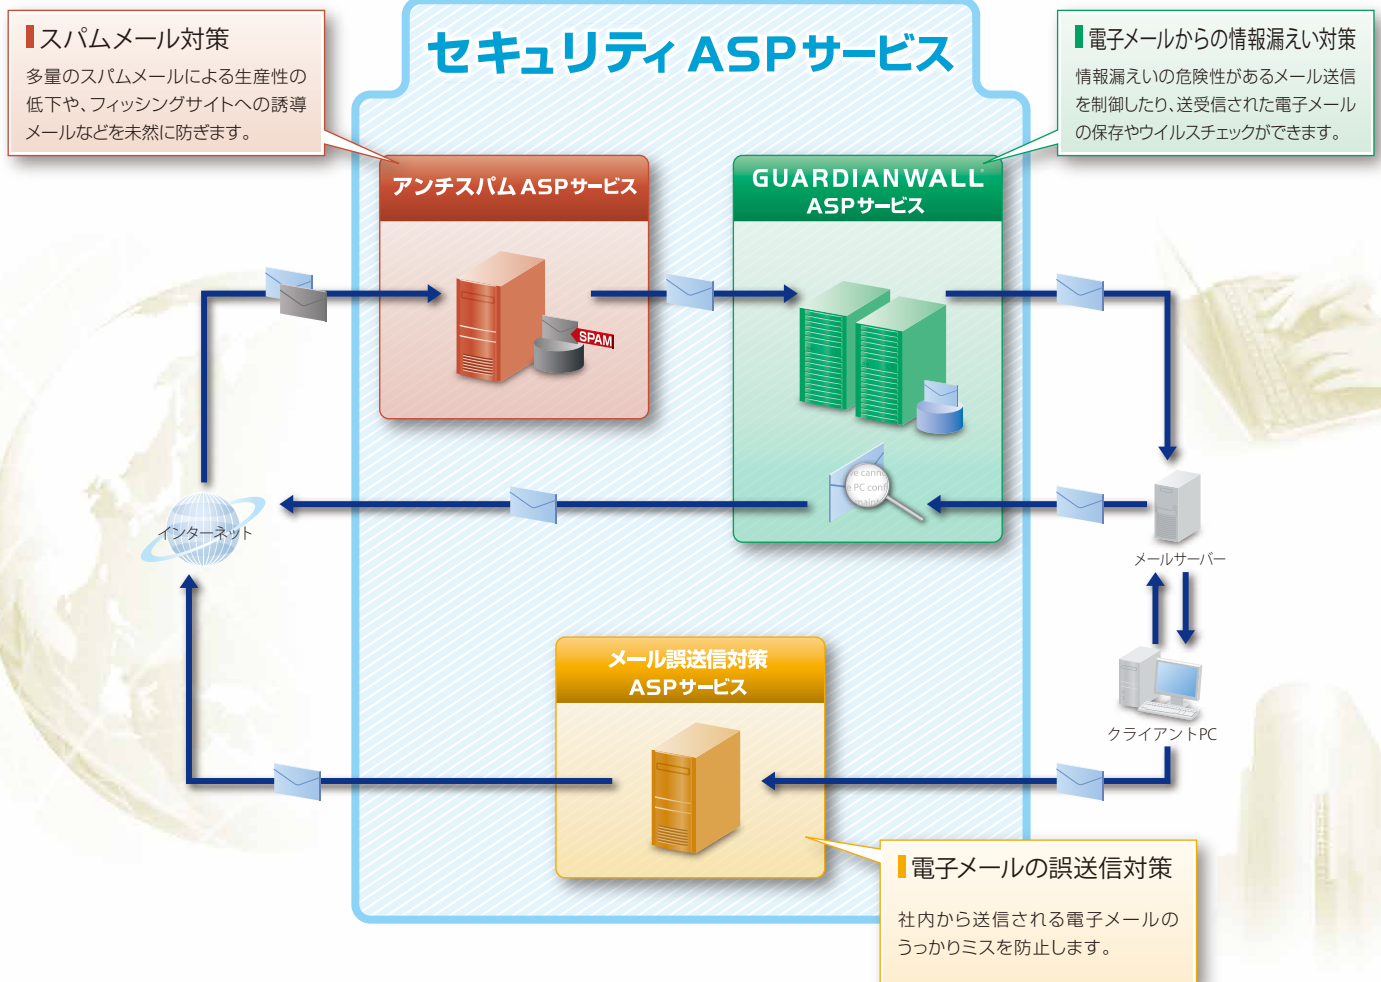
スパムメール対策

多量のスパムメールによる生産性の低下や、フィッシングサイトへの誘導メールなどを未然に防ぎます。

セキュリティ ASPサービス

電子メールからの情報漏えい対策

情報漏えいの危険性があるメール送信を制御したり、送受信された電子メールの保存やウイルスチェックができます。

アンチスパム ASPサービス

SPAM

GUARDIANWALL ASPサービス

インターネット

メールサーバー

クライアントPC

メール誤送信対策 ASPサービス

電子メールの誤送信対策

社内から送信される電子メールのうっかりミスを防止します。